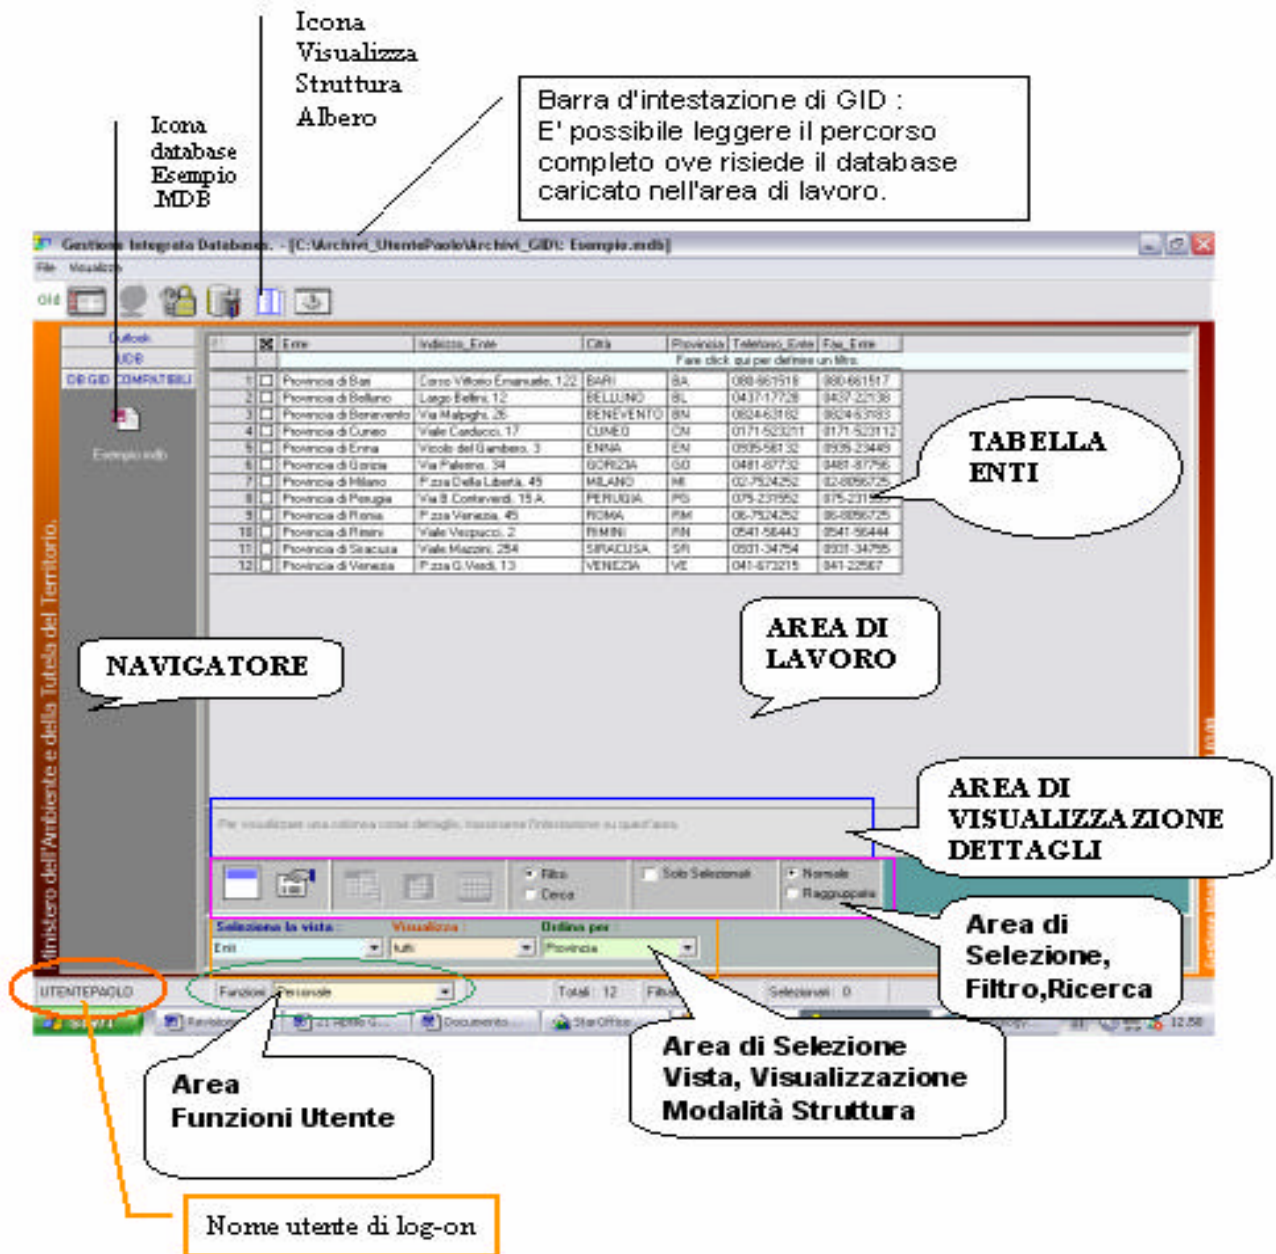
Icona Visualizza Struttura Albero

Icona database Esempio MDB

Barra d'intestazione di GID :
E' possibile leggere il percorso completo ove risiede il database caricato nell'area di lavoro.

Gestione Integrata Database - [C:\Archivi_UtentePaolo\Archivi_GID\ Esempio.mdb]

File Visualizza

GID

Outlook
MDB
DB GID COMPATIBILI

Esempio.mdb

| | | Ente | Indirizzo_Ente | Città | Provincia | Telefono_Ente | Fax_Ente |
|---|---|---|---|---|---|---|---|
| | | Fare click qui per definire un filtro | | | | | |
| 1 | | Provincia di Bari | Corso Vittorio Emanuele, 122 | BARI | BA | 080-661516 | 080-661517 |
| 2 | | Provincia di Belluno | Largo Bellini, 12 | BELLUNO | BL | 0437-17728 | 0437-22138 |
| 3 | | Provincia di Benevento | Via Malpighi, 26 | BENEVENTO | BN | 0824-63182 | 0824-63183 |
| 4 | | Provincia di Cuneo | Viale Carducci, 17 | CUNEO | CN | 0171-523211 | 0171-523112 |
| 5 | | Provincia di Enna | Vicolo del Gambero, 3 | ENNA | EN | 0935-56132 | 0935-23449 |
| 6 | | Provincia di Gorizia | Via Palermo, 34 | GORIZIA | GO | 0481-87732 | 0481-87756 |
| 7 | | Provincia di Milano | P.zza Della Libertà, 45 | MILANO | MI | 02-7524252 | 02-8056725 |
| 8 | | Provincia di Perugia | Via B. Conteverdi, 15 A | PERUGIA | PG | 075-231552 | 075-231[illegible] |
| 9 | | Provincia di Roma | P.zza Venezia, 45 | ROMA | RM | 06-7524252 | 06-8056725 |
| 10 | | Provincia di Rimini | Viale Vespucci, 2 | RIMINI | RN | 0541-56443 | 0541-56444 |
| 11 | | Provincia di Siracusa | Viale Mazzini, 254 | SIRACUSA | SR | 0931-34754 | 0931-34755 |
| 12 | | Provincia di Venezia | P.zza G. Verdi, 13 | VENEZIA | VE | 041-673215 | 041-22567 |

TABELLA ENTI

AREA DI LAVORO

NAVIGATORE

Ministero dell'Ambiente e della Tutela del Territorio.

Per visualizzare una colonna come dettaglio, trascinare l'intestazione su quest'area.

AREA DI VISUALIZZAZIONE DETTAGLI

Filtro
Cerca
Solo Selezionati
Normale
Raggruppato

Area di Selezione, Filtro,Ricerca

Seleziona la vista: Enti
Visualizza: tutti
Ordina per: Provincia

UTENTEPAOLO
Funzioni: Personale
Totali: 12
Filtr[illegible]
Selezionati: 0

start
12.58

Area di Selezione Vista, Visualizzazione Modalità Struttura

Area Funzioni Utente

Nome utente di log-on